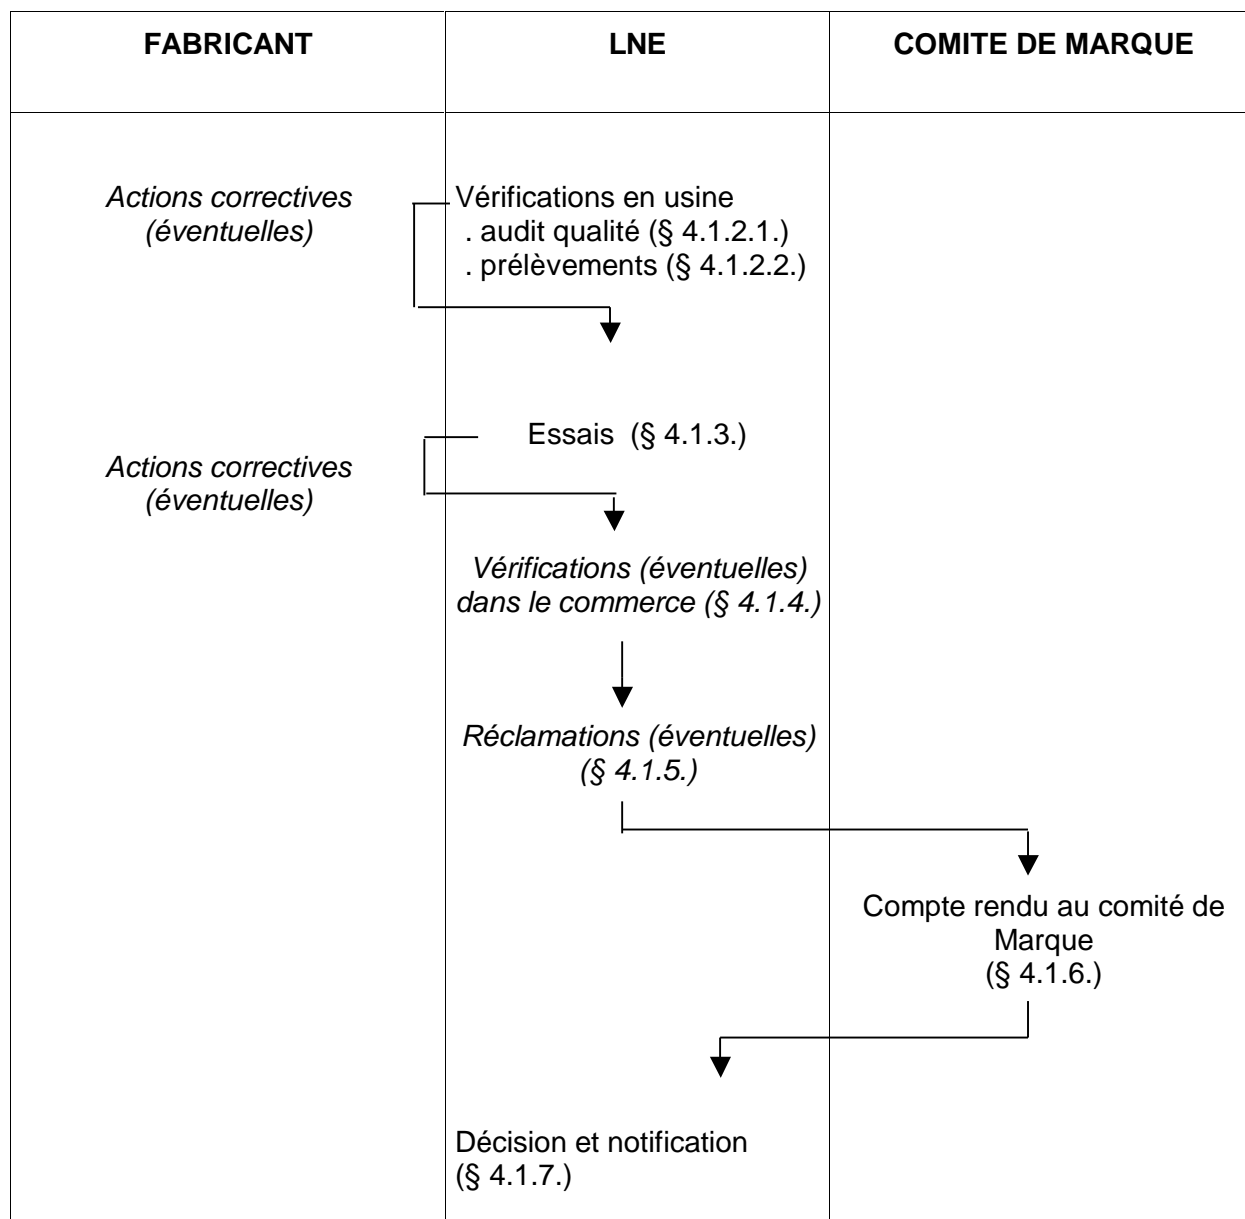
| FABRICANT | LNE | COMITE DE MARQUE |
|---|---|---|
| *Actions correctives (éventuelles)* | Vérifications en usine<br>. audit qualité (§ 4.1.2.1.)<br>. prélèvements (§ 4.1.2.2.) | |
| *Actions correctives (éventuelles)* | Essais (§ 4.1.3.) | |
| | *Vérifications (éventuelles) dans le commerce (§ 4.1.4.)* | |
| | *Réclamations (éventuelles) (§ 4.1.5.)* | |
| | | Compte rendu au comité de Marque (§ 4.1.6.) |
| | Décision et notification (§ 4.1.7.) | |